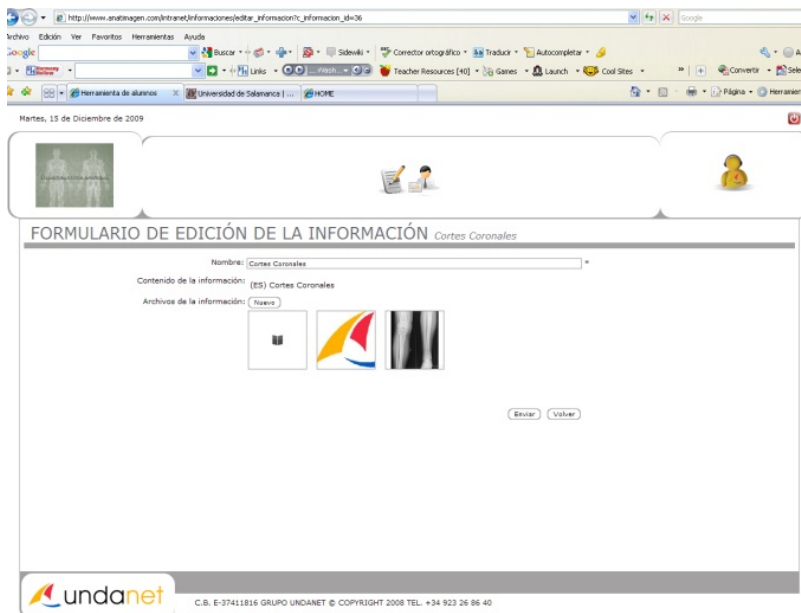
http://www.anatimagen.com/intranet/informaciones/editar_informacion?c_informacion_id=36

Google

Archivo Edición Ver Favoritos Herramientas Ayuda

Google Buscar Sidewiki Corrector ortográfico Traducir Autocompletar

Links Teacher Resources [40] Games Launch Cool Sites Convertir

Herramienta de alumnos Universidad de Salamanca | ... HOME Página Herramientas

Martes, 15 de Diciembre de 2009

FORMULARIO DE EDICIÓN DE LA INFORMACIÓN Cortes Coronales

Nombre: Cortes Coronales *

Contenido de la información: (ES) Cortes Coronales

Archivos de la información: Nuevo

Enviar Volver

undanet

C.B. E-37411816 GRUPO UNDANET © COPYRIGHT 2008 TEL. +34 923 26 86 40